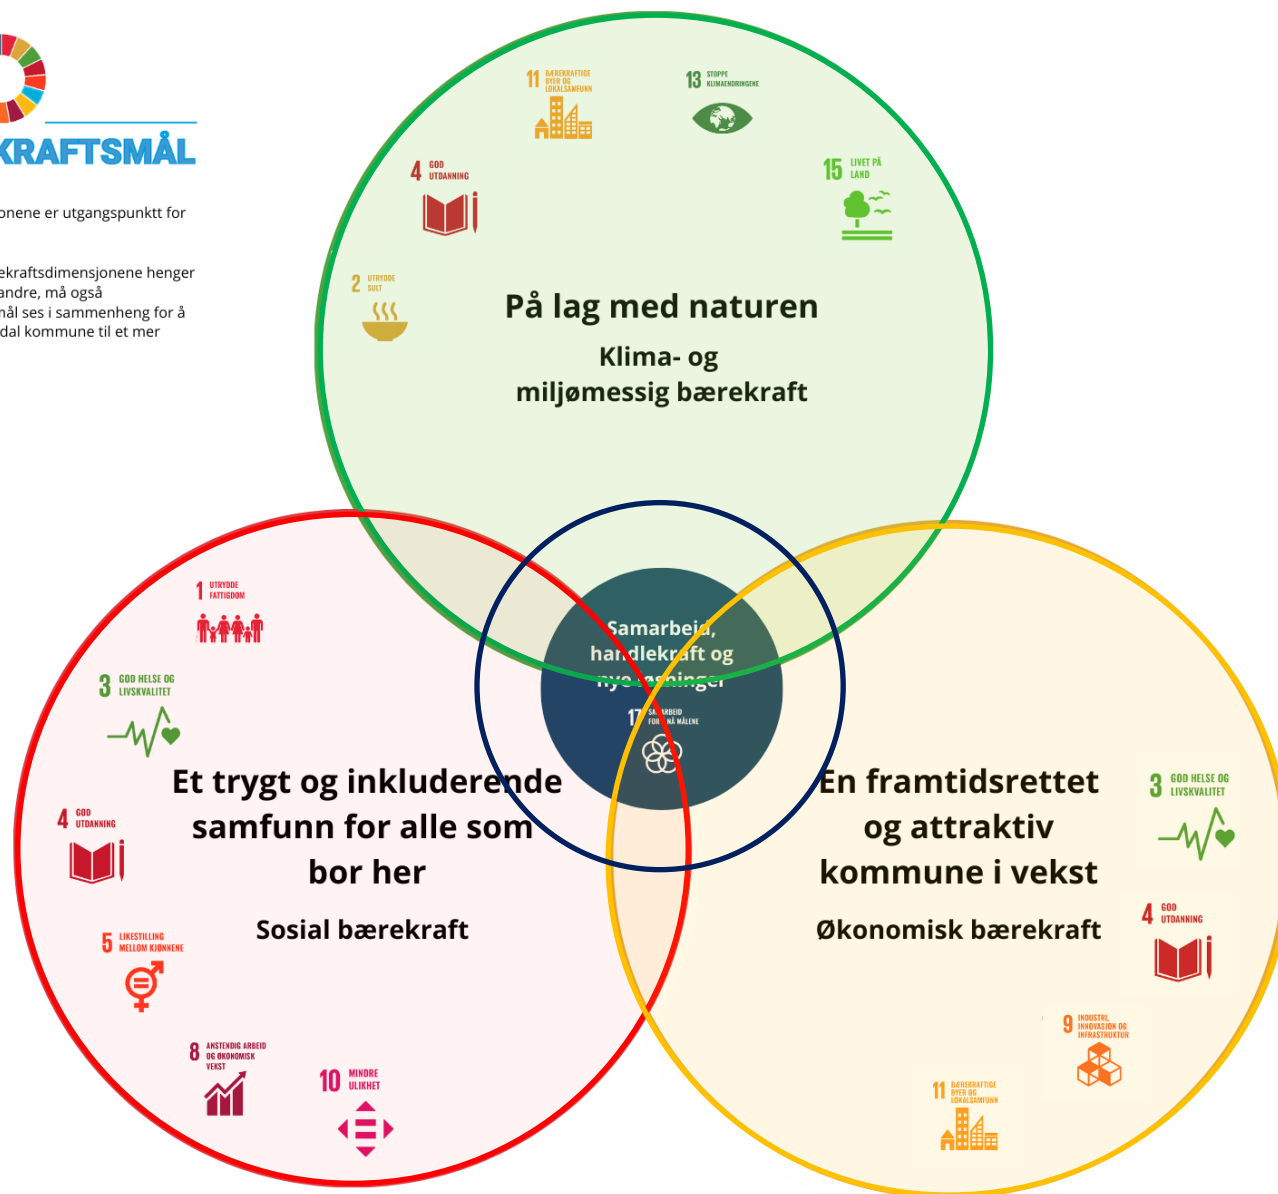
KRAFTSMÅL

onene er utgangspunktt for

ekraftsdimensjonene henger andre, må også mål ses i sammenheng for å dal kommune til et mer

11 BÆREKRAFTIGE BYER OG LOKALSAMFUNN

13 STOPPE KLIMAENDRINGENE

4 GOD UTDANNING

15 LIVET PÅ LAND

2 UTRYDDE SULT

På lag med naturen

Klima- og miljømessig bærekraft

Samarbeid, handlekraft og nye løsninger

17 SAMARBEID FOR Å NÅ MÅLENE

1 UTRYDDE FATTIGDOM

3 GOD HELSE OG LIVSKVALITET

Et trygt og inkluderende samfunn for alle som bor her

Sosial bærekraft

4 GOD UTDANNING

5 LIKESTILLING MELLOM KJØNNENE

8 ANSTENDIG ARBEID OG ØKONOMISK VEKST

10 MINDRE ULIKHET

En framtidsrettet og attraktiv kommune i vekst

Økonomisk bærekraft

3 GOD HELSE OG LIVSKVALITET

4 GOD UTDANNING

9 INDUSTRI, INNOVASJON OG INFRASTRUKTUR

11 BÆREKRAFTIGE BYER OG LOKALSAMFUNN